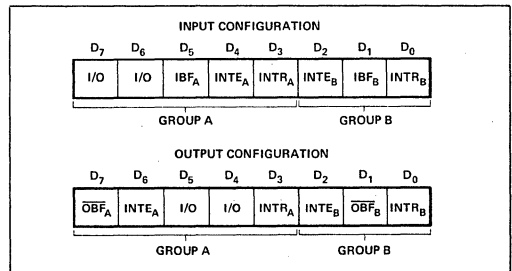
INPUT CONFIGURATION

| $D_7$ | $D_6$ | $D_5$ | $D_4$ | $D_3$ | $D_2$ | $D_1$ | $D_0$ |
|---|---|---|---|---|---|---|---|
| I/O | I/O | $IBF_A$ | $INTE_A$ | $INTR_A$ | $INTE_B$ | $IBF_B$ | $INTR_B$ |

GROUP A GROUP B

OUTPUT CONFIGURATION

| $D_7$ | $D_6$ | $D_5$ | $D_4$ | $D_3$ | $D_2$ | $D_1$ | $D_0$ |
|---|---|---|---|---|---|---|---|
| $\overline{OBF}_A$ | $INTE_A$ | I/O | I/O | $INTR_A$ | $INTE_B$ | $\overline{OBF}_B$ | $INTR_B$ |

GROUP A GROUP B